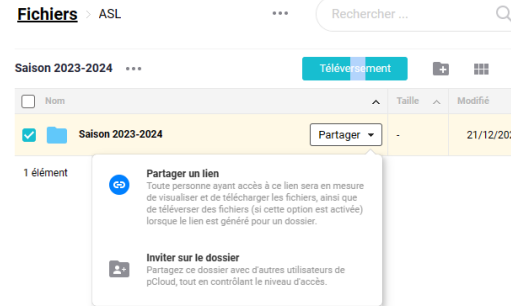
Fichiers > ASL ••• Rechercher ...

Saison 2023-2024 ••• Téléversement

Nom ^ Taille ^ Modifié

Saison 2023-2024 Partager - 21/12/202

1 élément

Partager un lien
Toute personne ayant accès à ce lien sera en mesure de visualiser et de télécharger les fichiers, ainsi que de téléverser des fichiers (si cette option est activée) lorsque le lien est généré pour un dossier.

Inviter sur le dossier
Partagez ce dossier avec d'autres utilisateurs de pCloud, tout en contrôlant le niveau d'accès.